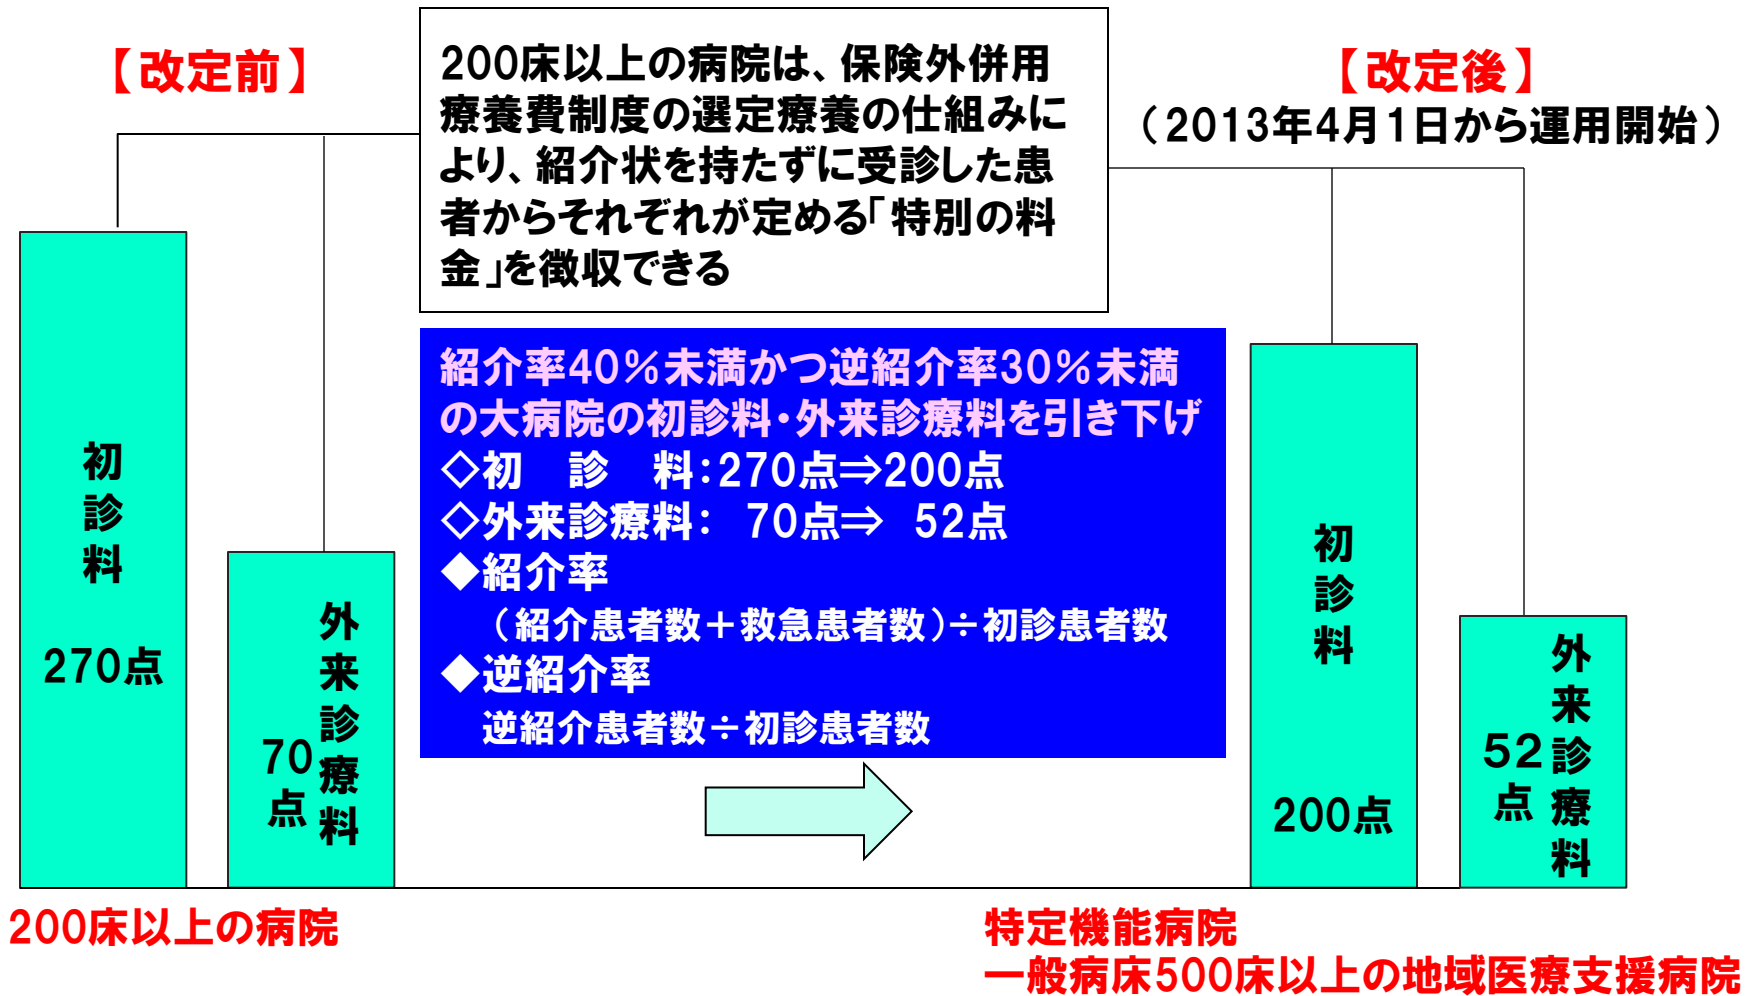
【改定前】

200床以上の病院は、保険外併用療養費制度の選定療養の仕組みにより、紹介状を持たずに受診した患者からそれぞれが定める「特別の料金」を徴収できる

【改定後】
（2013年4月1日から運用開始）

初診料
270点

外来診療料
70点

紹介率40％未満かつ逆紹介率30％未満の大病院の初診料・外来診療料を引き下げ
◇初　診　料：270点⇒200点
◇外来診療料：　70点⇒　52点
◆紹介率
（紹介患者数＋救急患者数）÷初診患者数
◆逆紹介率
逆紹介患者数÷初診患者数

初診料
200点

外来診療料
52点

200床以上の病院

特定機能病院
一般病床500床以上の地域医療支援病院